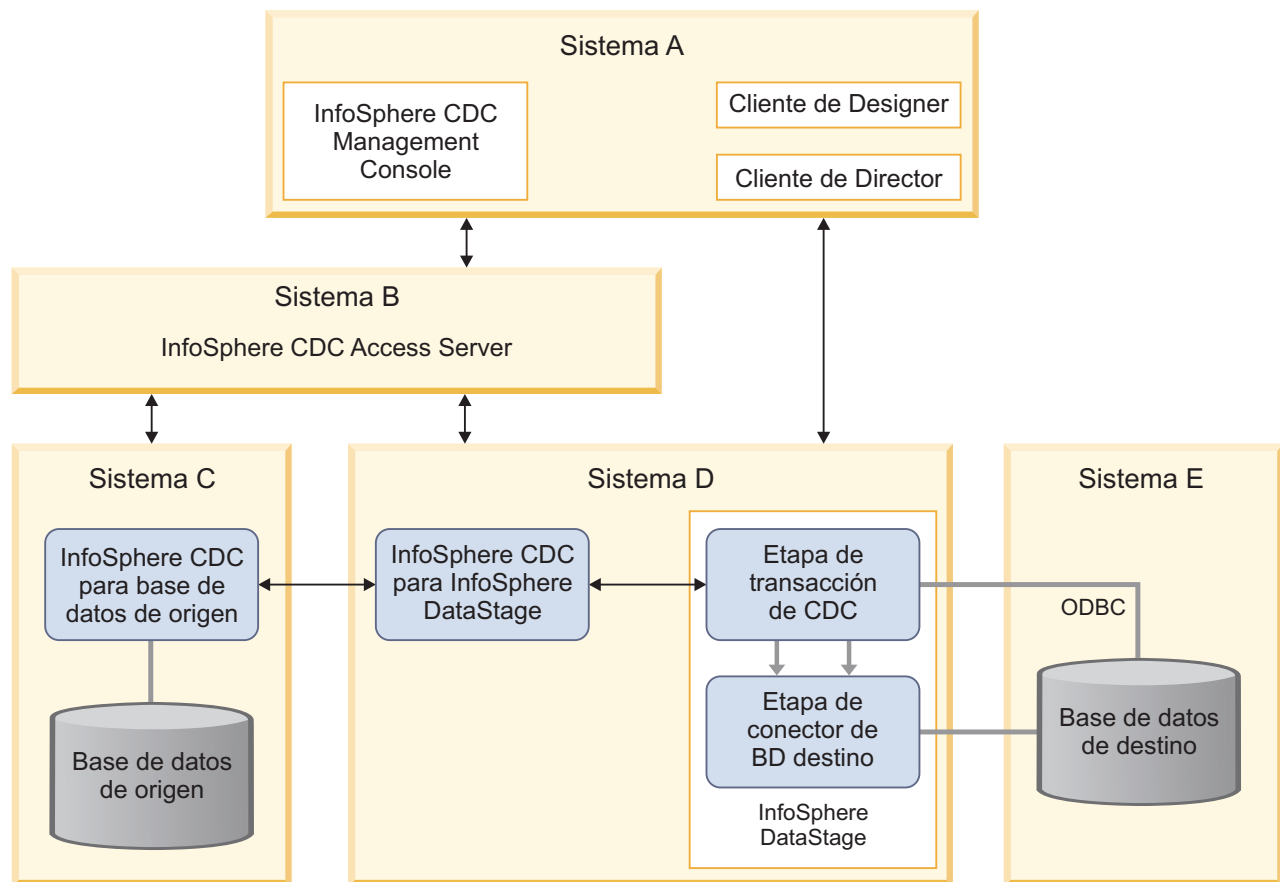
Sistema A

InfoSphere CDC Management Console

Cliente de Designer

Cliente de Director

Sistema B

InfoSphere CDC Access Server

Sistema C

InfoSphere CDC para base de datos de origen

Base de datos de origen

Sistema D

InfoSphere CDC para InfoSphere DataStage

Etapa de transacción de CDC

Etapa de conector de BD destino

InfoSphere DataStage

Sistema E

ODBC

Base de datos de destino